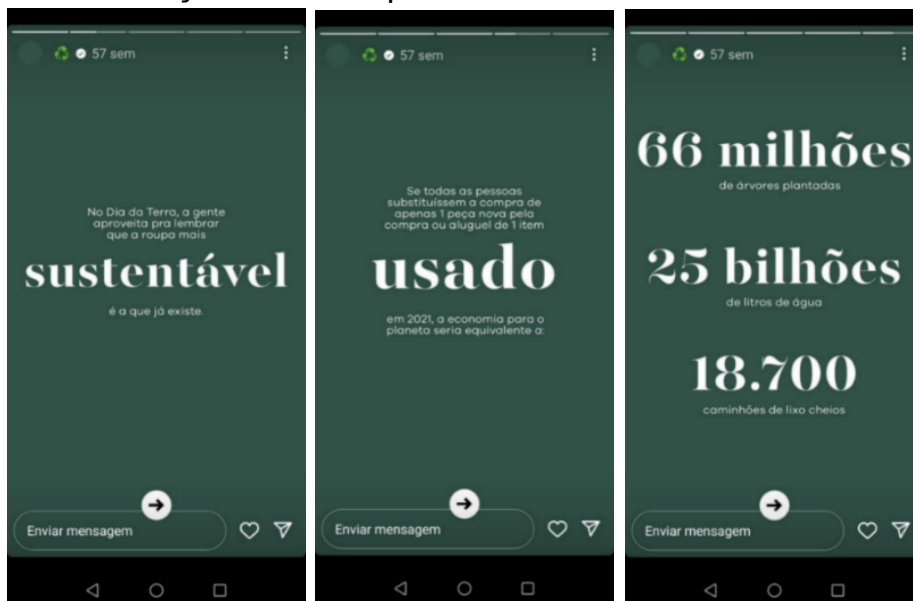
57 sem

No Dia da Terra, a gente aproveita pra lembrar que a roupa mais

sustentável

é a que já existe.

Enviar mensagem

57 sem

Se todas as pessoas substituíssem a compra de apenas 1 peça nova pela compra ou aluguel de 1 item

usado

em 2021, a economia para o planeta seria equivalente a:

Enviar mensagem

57 sem

66 milhões

de árvores plantadas

25 bilhões

de litros de água

18.700

caminhões de lixo cheios

Enviar mensagem